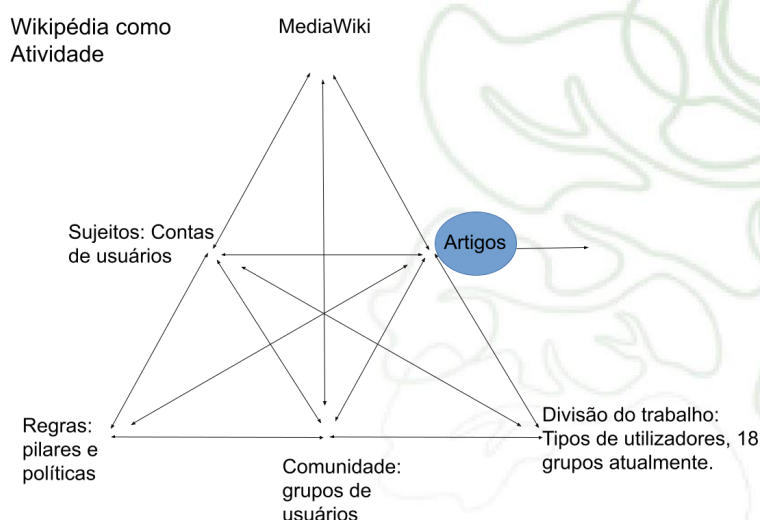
Wikipédia como Atividade

MediaWiki

Sujeitos: Contas de usuários

Artigos

Regras: pilares e políticas

Comunidade: grupos de usuários

Divisão do trabalho: Tipos de utilizadores, 18 grupos atualmente.